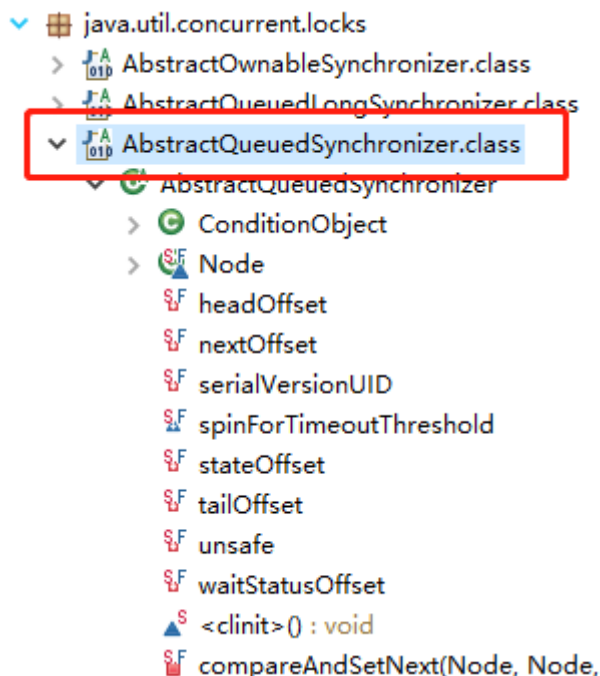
java.util.concurrent.locks
AbstractOwnableSynchronizer.class
AbstractQueuedLongSynchronizer.class
AbstractQueuedSynchronizer.class
AbstractQueuedSynchronizer
ConditionObject
Node
headOffset
nextOffset
serialVersionUID
spinForTimeoutThreshold
stateOffset
tailOffset
unsafe
waitStatusOffset
<clinit>() : void
compareAndSetNext(Node, Node,